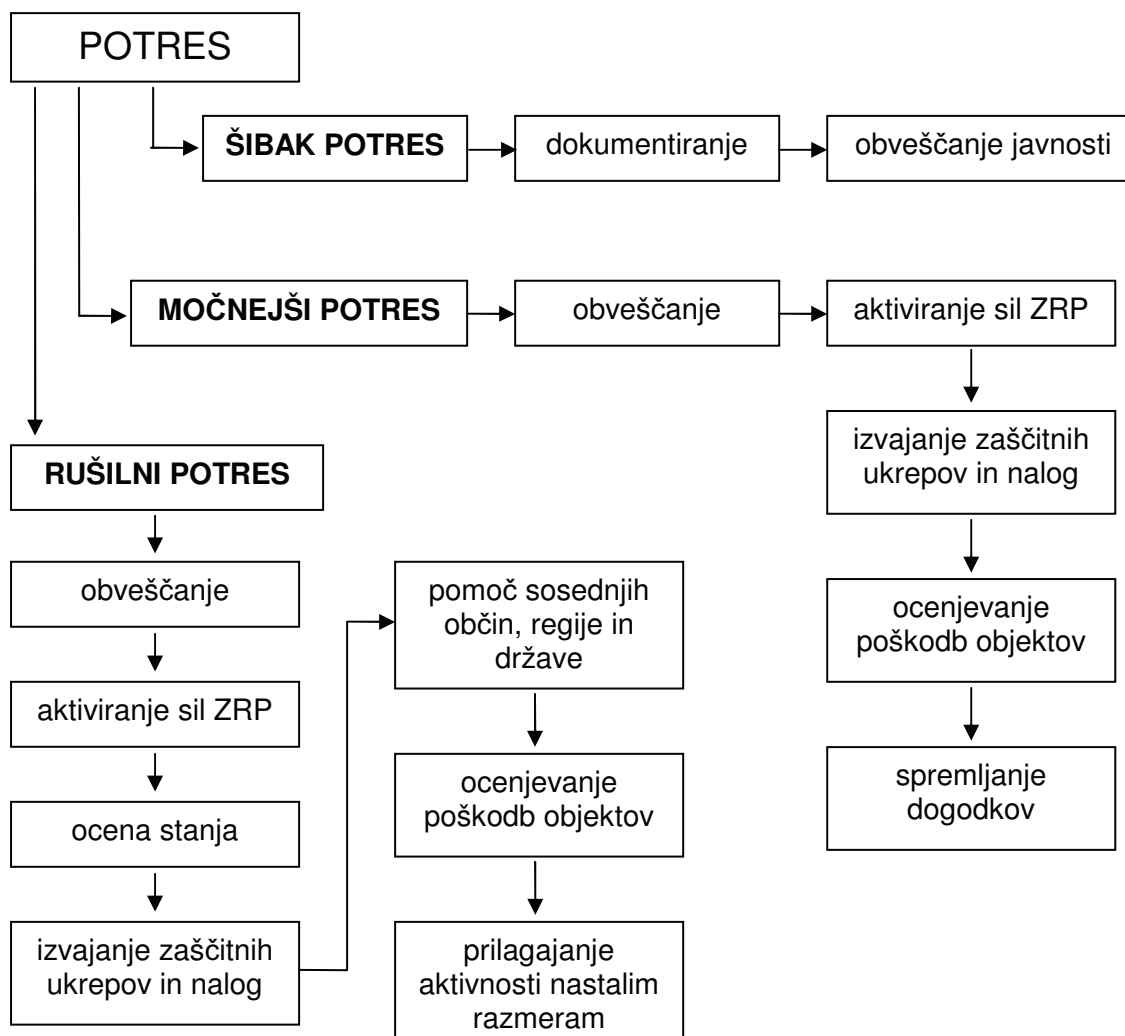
POTRES

ŠIBAK POTRES

dokumentiranje

obveščanje javnosti

MOČNEJŠI POTRES

obveščanje

aktiviranje sil ZRP

izvajanje zaščitnih ukrepov in nalog

ocenjevanje poškodb objektov

spremljanje dogodkov

RUŠILNI POTRES

obveščanje

aktiviranje sil ZRP

ocena stanja

izvajanje zaščitnih ukrepov in nalog

pomoč sosednjih občin, regije in države

ocenjevanje poškodb objektov

prilagajanje aktivnosti nastalim razmeram